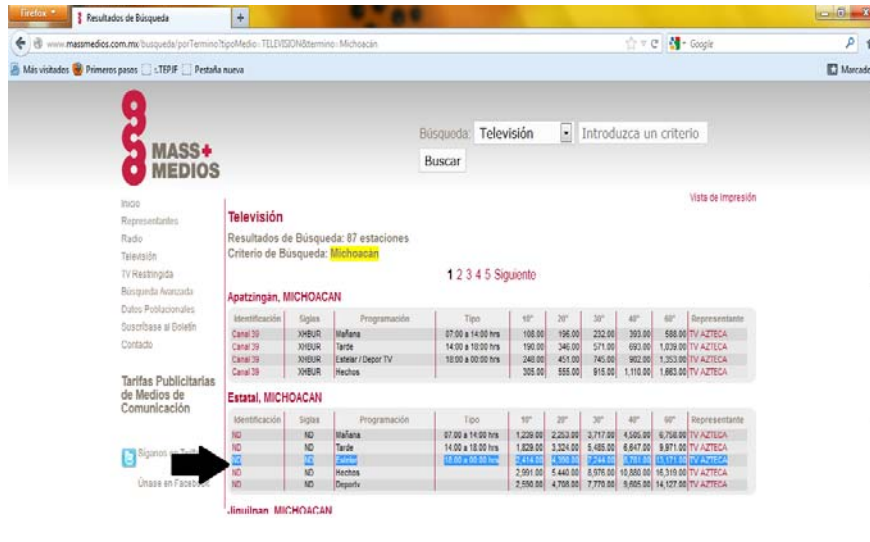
Firefox Resultados de Búsqueda +

www.massmedios.com.mx/busqueda/porTermino?tipoMedio=TELEVISION&termino=Michoacán

Google

Más visitados Primeros pasos :.TEPJF Pestaña nueva

Marcad

MASS+ MEDIOS

Búsqueda: Televisión Introduzca un criterio

Buscar

Inicio
Representantes
Radio
Televisión
TV Restringida
Búsqueda Avanzada
Datos Poblacionales
Suscríbase al Boletín
Contacto

Tarifas Publicitarias de Medios de Comunicación

Síganos en Twitter

Únase en Facebook

Vista de Impresión

Televisión

Resultados de Búsqueda: 87 estaciones
Criterio de Búsqueda: Michoacán

1 2 3 4 5 Siguiente

Apatzingán, MICHOACAN

| Identificación | Siglas | Programación | Tipo | 10" | 20" | 30" | 40" | 60" | Representante |
|---|---|---|---|---|---|---|---|---|---|
| Canal 39 | XHBUR | Mañana | 07:00 a 14:00 hrs | 108.00 | 196.00 | 232.00 | 393.00 | 588.00 | TV AZTECA |
| Canal 39 | XHBUR | Tarde | 14:00 a 18:00 hrs | 190.00 | 346.00 | 571.00 | 693.00 | 1,039.00 | TV AZTECA |
| Canal 39 | XHBUR | Estelar / Depor TV | 18:00 a 00:00 hrs | 248.00 | 451.00 | 745.00 | 902.00 | 1,353.00 | TV AZTECA |
| Canal 39 | XHBUR | Hechos | | 305.00 | 555.00 | 915.00 | 1,110.00 | 1,663.00 | TV AZTECA |

Estatal, MICHOACAN

| Identificación | Siglas | Programación | Tipo | 10" | 20" | 30" | 40" | 60" | Representante |
|---|---|---|---|---|---|---|---|---|---|
| ND | ND | Mañana | 07:00 a 14:00 hrs | 1,229.00 | 2,253.00 | 3,717.00 | 4,505.00 | 6,758.00 | TV AZTECA |
| ND | ND | Tarde | 14:00 a 18:00 hrs | 1,829.00 | 3,324.00 | 5,485.00 | 6,647.00 | 9,971.00 | TV AZTECA |
| ND | ND | Estelar | 18:00 a 00:00 hrs | 2,414.00 | 4,390.00 | 7,244.00 | 8,781.00 | 13,171.00 | TV AZTECA |
| ND | ND | Hechos | | 2,991.00 | 5,440.00 | 8,976.00 | 10,880.00 | 16,319.00 | TV AZTECA |
| ND | ND | Deportv | | 2,590.00 | 4,708.00 | 7,770.00 | 9,605.00 | 14,127.00 | TV AZTECA |

Jiquilpan, MICHOACAN